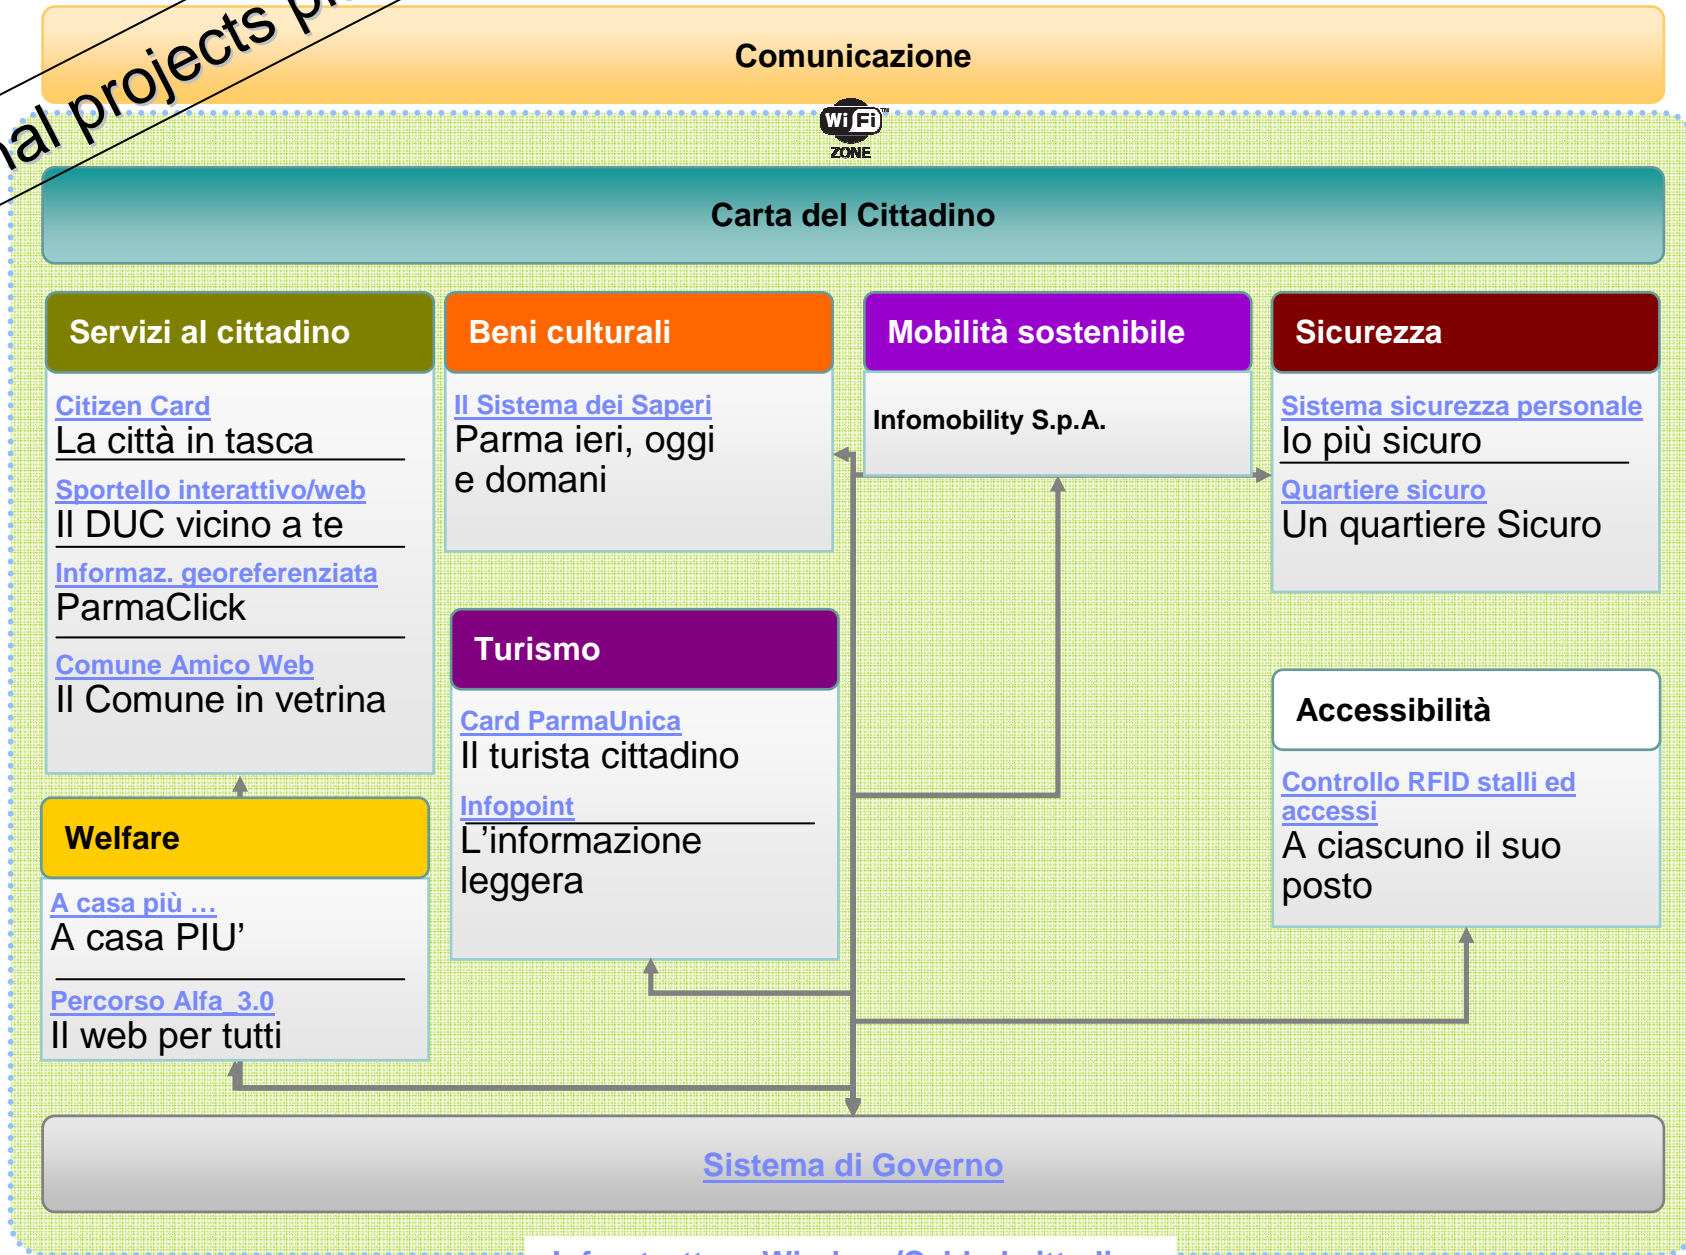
al projects p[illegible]

Comunicazione

Wi Fi ZONE

Carta del Cittadino

Servizi al cittadino

Citizen Card
La città in tasca

Sportello interattivo/web
Il DUC vicino a te

Informaz. georeferenziata
ParmaClick

Comune Amico Web
Il Comune in vetrina

Beni culturali

Il Sistema dei Saperi
Parma ieri, oggi e domani

Mobilità sostenibile

Infomobility S.p.A.

Sicurezza

Sistema sicurezza personale
Io più sicuro

Quartiere sicuro
Un quartiere Sicuro

Turismo

Card ParmaUnica
Il turista cittadino

Infopoint
L'informazione leggera

Accessibilità

Controllo RFID stalli ed accessi
A ciascuno il suo posto

Welfare

A casa più …
A casa PIU'

Percorso Alfa_3.0
Il web per tutti

Sistema di Governo

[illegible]